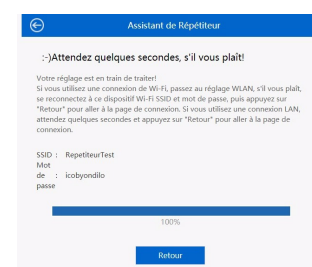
Assistant de Répétiteur

:-)Attendez quelques secondes, s'il vous plaît!

Votre réglage est en train de traiter!
Si vous utilisez une connexion de Wi-Fi, passez au réglage WLAN, s'il vous plaît, se reconnectez à ce dispositif Wi-Fi SSID et mot de passe, puis appuyez sur "Retour" pour aller à la page de connexion. Si vous utilisez une connexion LAN, attendez quelques secondes et appuyez sur "Retour" pour aller à la page de connexion.

SSID : RepetiteurTest
Mot de passe : icobyondilo

100%

Retour